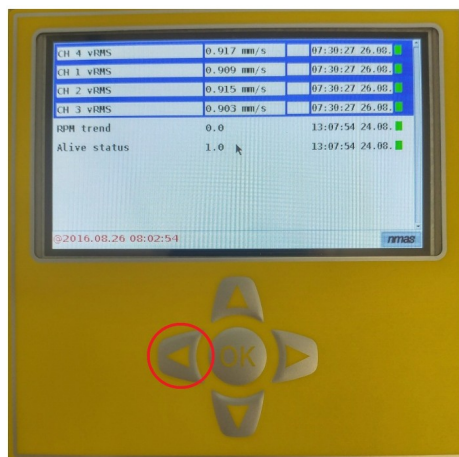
| CH 4 vRMS | 0.917 mm/s | 07:30:27 26.08. |
| --- | --- | --- |
| CH 1 vRMS | 0.909 mm/s | 07:30:27 26.08. |
| CH 2 vRMS | 0.915 mm/s | 07:30:27 26.08. |
| CH 3 vRMS | 0.903 mm/s | 07:30:27 26.08. |
| RPM trend | 0.0 | 13:07:54 24.08. |
| Alive status | 1.0 | 13:07:54 24.08. |

@2016.08.26 08:02:54

nmas

OK